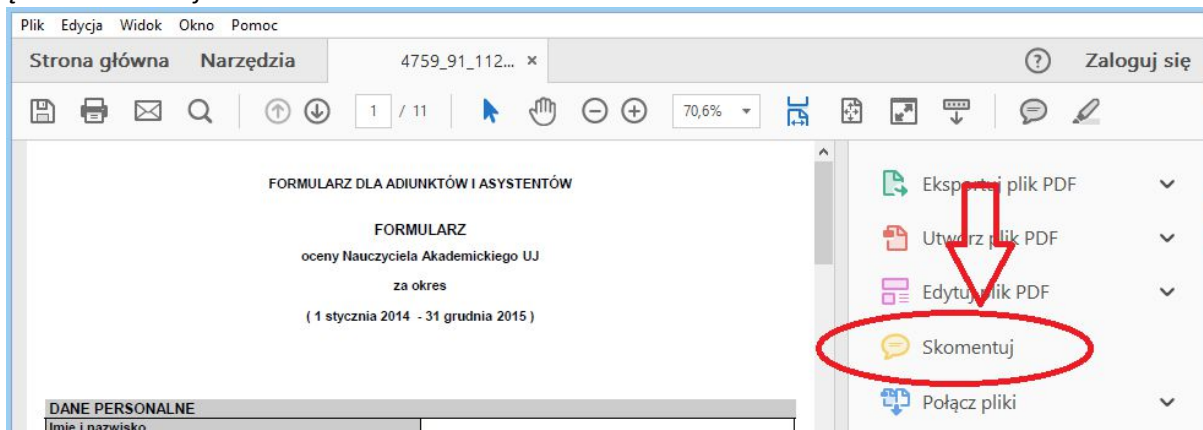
Plik Edycja Widok Okno Pomoc

Strona główna Narzędzia 4759_91_112... ×

? Zaloguj się

1 / 11 70,6%

FORMULARZ DLA ADIUNKTÓW I ASYSTENTÓW

FORMULARZ
oceny Nauczyciela Akademickiego UJ
za okres
( 1 stycznia 2014 - 31 grudnia 2015 )

DANE PERSONALNE
Imię i nazwisko

Eksportuj plik PDF
Utwórz plik PDF
Edytuj plik PDF
Skomentuj
Połącz pliki